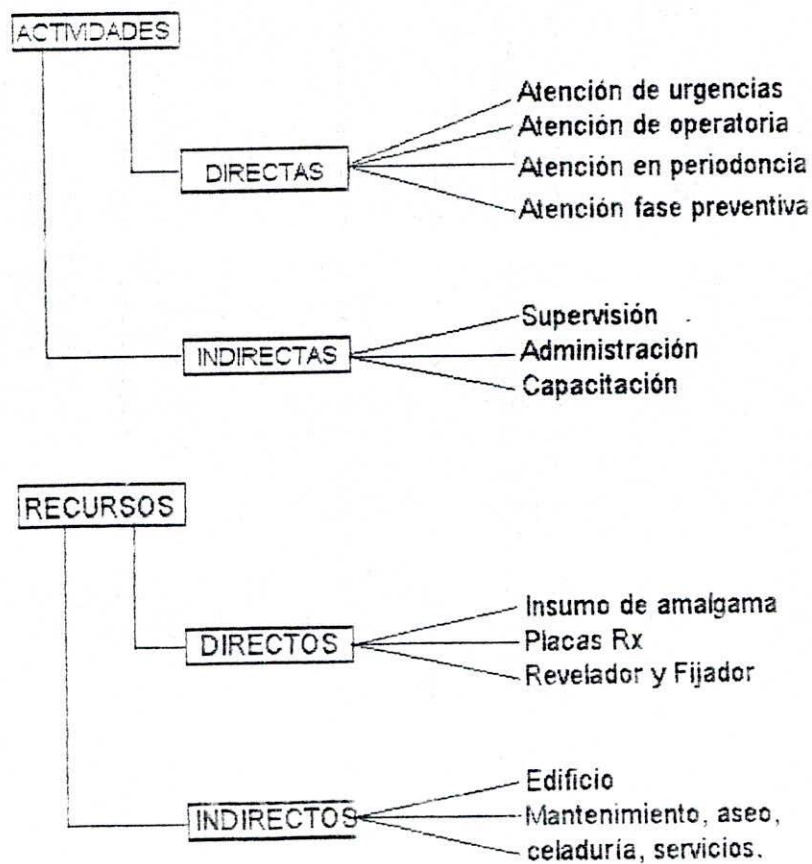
ACTIVIDADES

DIRECTAS

Atención de urgencias
Atención de operatoria
Atención en periodoncia
Atención fase preventiva

INDIRECTAS

Supervisión
Administración
Capacitación

RECURSOS

DIRECTOS

Insumo de amalgama
Placas Rx
Revelador y Fijador

INDIRECTOS

Edificio
Mantenimiento, aseo, celaduría, servicios.